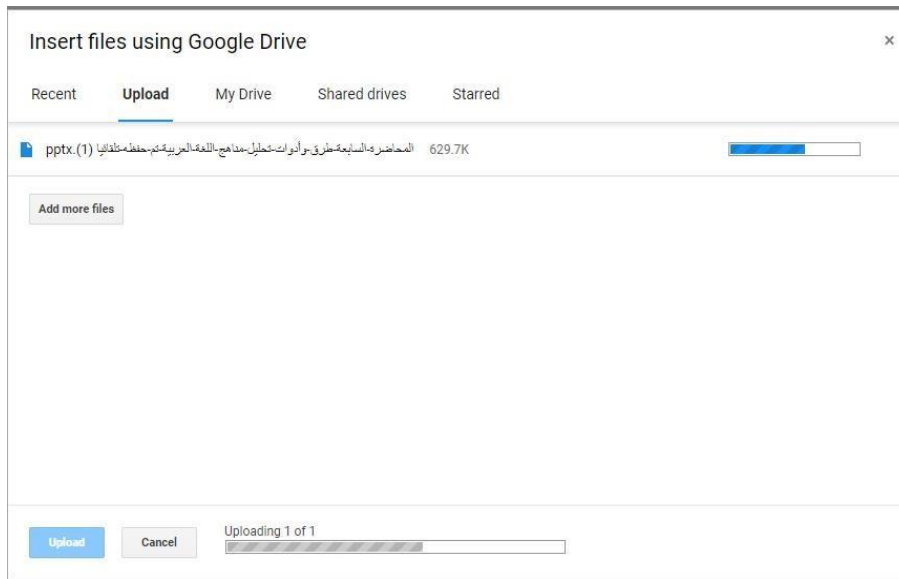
Insert files using Google Drive

×

Recent Upload My Drive Shared drives Starred

المحاضرة-السابعة-طرق-وأدوات-تحليل-مناهج-اللغة-العربية-تم-حفظه-تلقائيا (1).pptx 629.7K

Add more files

Upload Cancel

Uploading 1 of 1